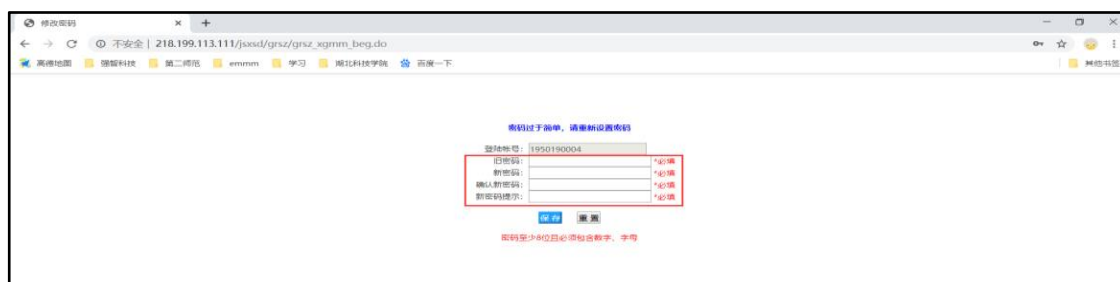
修改密码 × +

← → C ⓘ 不安全 | 218.199.113.111/jsxsd/grsz/grsz_xgmm_beg.do

高德地图 强智科技 第二师范 emmm 学习 湖北科技学院 百度一下 其他书签

密码过于简单，请重新设置密码

登陆帐号: 1950190004
旧密码: *必填
新密码: *必填
确认新密码: *必填
新密码提示: *必填

保存 重置

密码至少8位且必须包含数字、字母